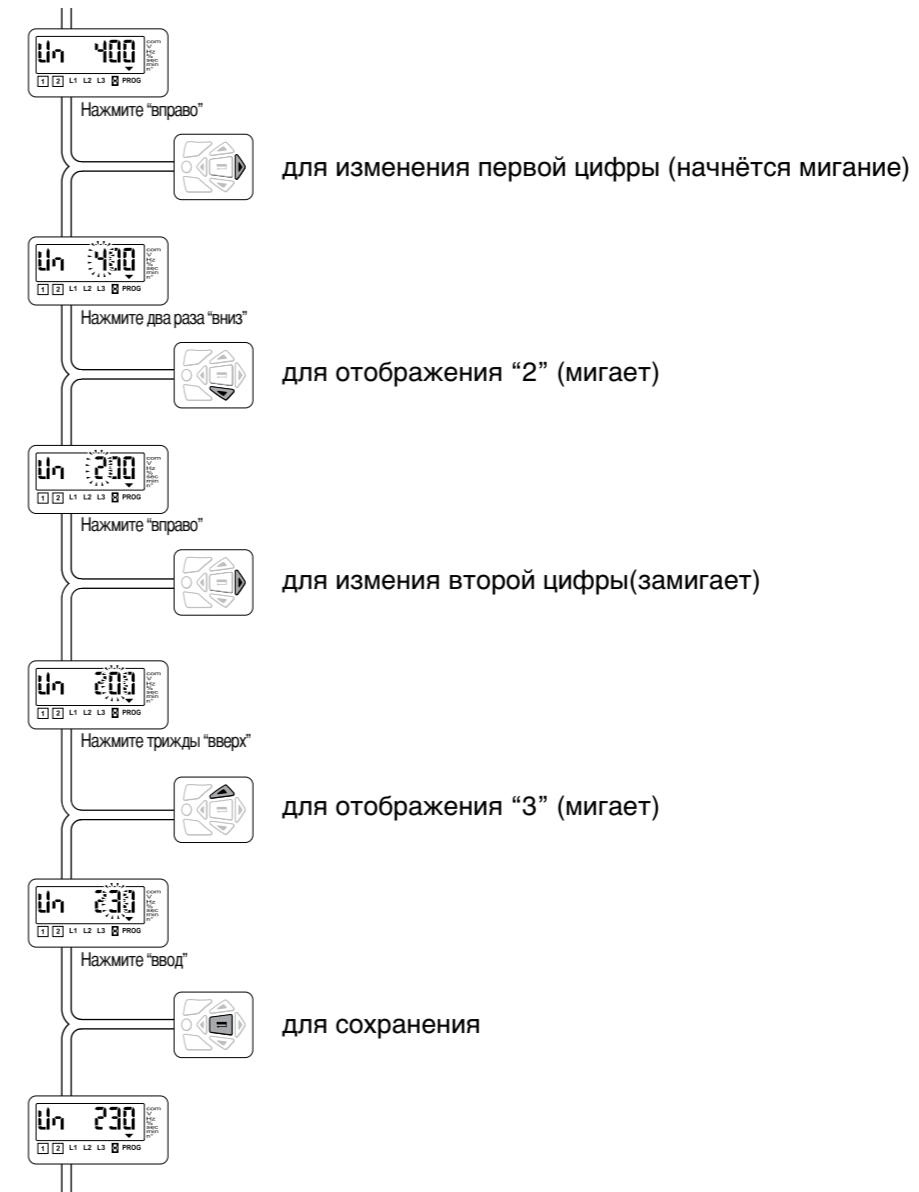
Un 400
com V Hz % sec min n°
1 2 L1 L2 L3 PROG
Нажмите "вправо"

для изменения первой цифры (начнётся мигание)

Un 400
com V Hz % sec min n°
1 2 L1 L2 L3 PROG
Нажмите два раза "вниз"

для отображения “2” (мигает)

Un 200
com V Hz % sec min n°
1 2 L1 L2 L3 PROG
Нажмите "вправо"

для измения второй цифры(замигает)

Un 200
com V Hz % sec min n°
1 2 L1 L2 L3 PROG
Нажмите трижды "вверх"

для отображения “3” (мигает)

Un 230
com V Hz % sec min n°
1 2 L1 L2 L3 PROG
Нажмите "ввод"

для сохранения

Un 230
com V Hz % sec min n°
1 2 L1 L2 L3 PROG